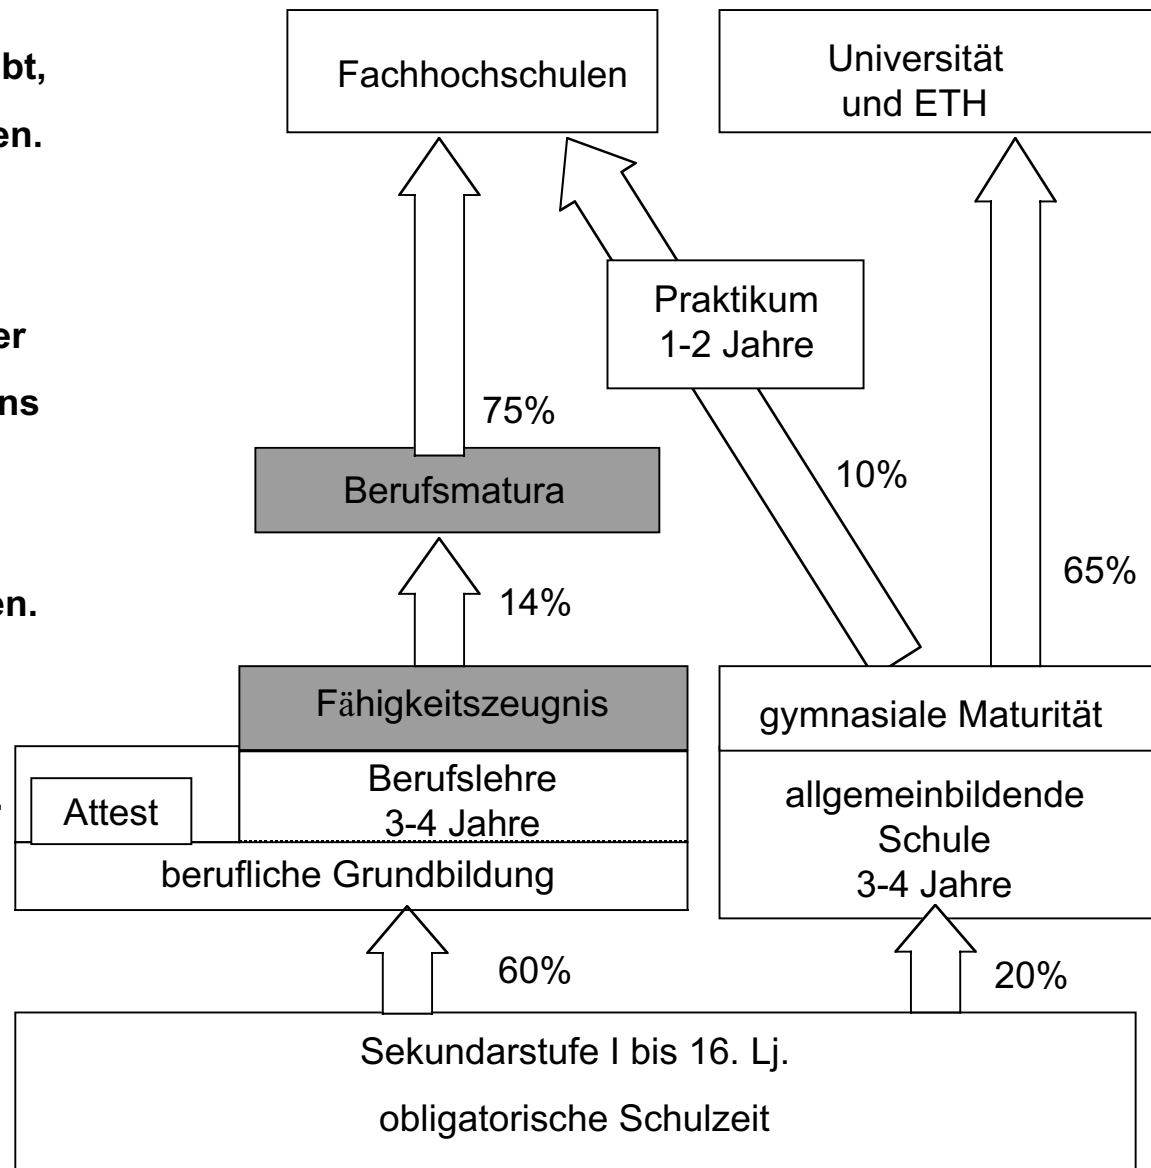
bt,

en.

er

ns

en.

Fachhochschulen

Universität und ETH

Praktikum 1-2 Jahre

75%

10%

Berufsmatura

65%

14%

Fähigkeitszeugnis

gymnasiale Maturität

Attest

Berufslehre 3-4 Jahre

allgemeinbildende Schule 3-4 Jahre

berufliche Grundbildung

60%

20%

Sekundarstufe I bis 16. Lj.

obligatorische Schulzeit